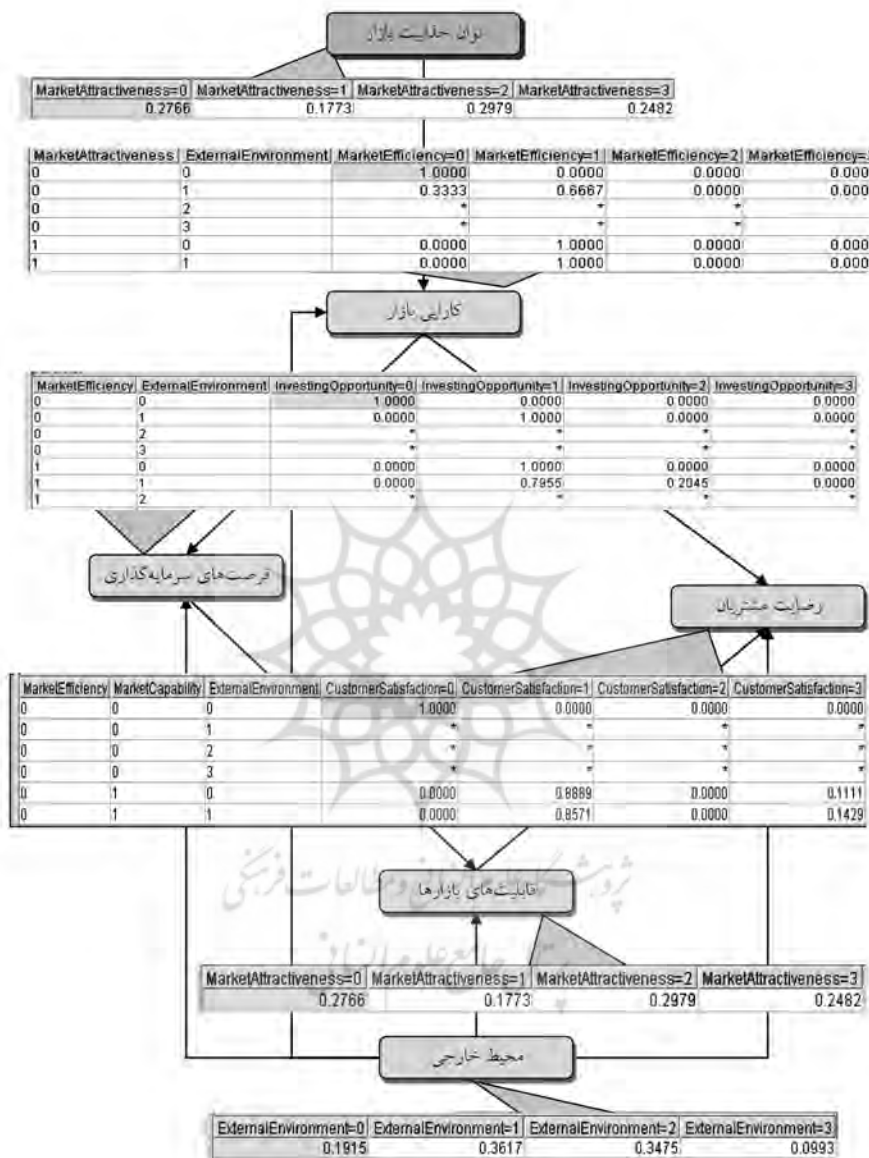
توان جذابیت بازار

| MarketAttractiveness=0 | MarketAttractiveness=1 | MarketAttractiveness=2 | MarketAttractiveness=3 |
|---|---|---|---|
| 0.2766 | 0.1773 | 0.2979 | 0.2482 |

| MarketAttractiveness | ExternalEnvironment | MarketEfficiency=0 | MarketEfficiency=1 | MarketEfficiency=2 | MarketEfficiency=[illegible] |
|---|---|---|---|---|---|
| 0 | 0 | 1.0000 | 0.0000 | 0.0000 | 0.000 |
| 0 | 1 | 0.3333 | 0.6667 | 0.0000 | 0.000 |
| 0 | 2 | * | * | * | |
| 0 | 3 | * | * | * | |
| 1 | 0 | 0.0000 | 1.0000 | 0.0000 | 0.000 |
| 1 | 1 | 0.0000 | 1.0000 | 0.0000 | 0.000 |

کارایی بازار

| MarketEfficiency | ExternalEnvironment | InvestingOpportunity=0 | InvestingOpportunity=1 | InvestingOpportunity=2 | InvestingOpportunity=3 |
|---|---|---|---|---|---|
| 0 | 0 | 1.0000 | 0.0000 | 0.0000 | 0.0000 |
| 0 | 1 | 0.0000 | 1.0000 | 0.0000 | 0.0000 |
| 0 | 2 | * | * | * | * |
| 0 | 3 | * | * | * | * |
| 1 | 0 | 0.0000 | 1.0000 | 0.0000 | 0.0000 |
| 1 | 1 | 0.0000 | 0.7955 | 0.2045 | 0.0000 |
| 1 | 2 | * | * | * | * |

فرصت‌های سرمایه‌گذاری

رضایت مشتریان

| MarketEfficiency | MarketCapability | ExternalEnvironment | CustomerSatisfaction=0 | CustomerSatisfaction=1 | CustomerSatisfaction=2 | CustomerSatisfaction=3 |
|---|---|---|---|---|---|---|
| 0 | 0 | 0 | 1.0000 | 0.0000 | 0.0000 | 0.0000 |
| 0 | 0 | 1 | * | * | * | * |
| 0 | 0 | 2 | * | * | * | * |
| 0 | 0 | 3 | * | * | * | * |
| 0 | 1 | 0 | 0.0000 | 0.8889 | 0.0000 | 0.1111 |
| 0 | 1 | 1 | 0.0000 | 0.8571 | 0.0000 | 0.1429 |

قابلیت‌های بازارها

| MarketAttractiveness=0 | MarketAttractiveness=1 | MarketAttractiveness=2 | MarketAttractiveness=3 |
|---|---|---|---|
| 0.2766 | 0.1773 | 0.2979 | 0.2482 |

محیط خارجی

| ExternalEnvironment=0 | ExternalEnvironment=1 | ExternalEnvironment=2 | ExternalEnvironment=3 |
|---|---|---|---|
| 0.1915 | 0.3617 | 0.3475 | 0.0993 |

پژوهشگاه علوم انسانی و مطالعات فرهنگی
پرتال جامع علوم انسانی